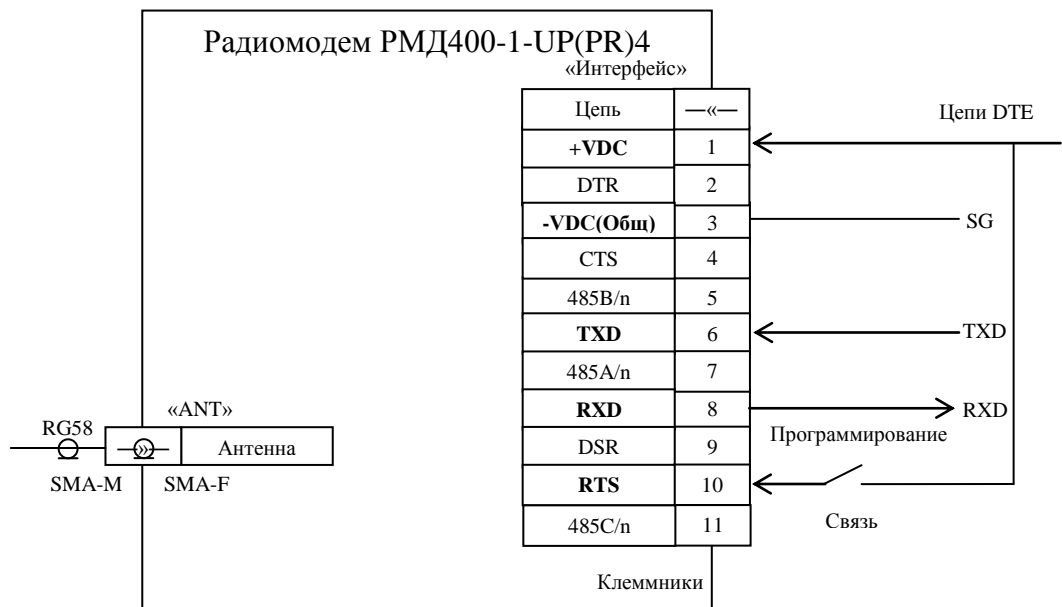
Радиомодем РМД400-1-UP(PR)4

«Интерфейс»

| Цепь | —«— |
|---|---|
| **+VDC** | 1 |
| DTR | 2 |
| **-VDC(Общ)** | 3 |
| CTS | 4 |
| 485B/n | 5 |
| **TXD** | 6 |
| 485A/n | 7 |
| **RXD** | 8 |
| DSR | 9 |
| **RTS** | 10 |
| 485C/n | 11 |

Цепи DTE

SG

TXD

RXD

Программирование

Связь

Клеммники

«ANT»

RG58

Антенна

SMA-M

SMA-F